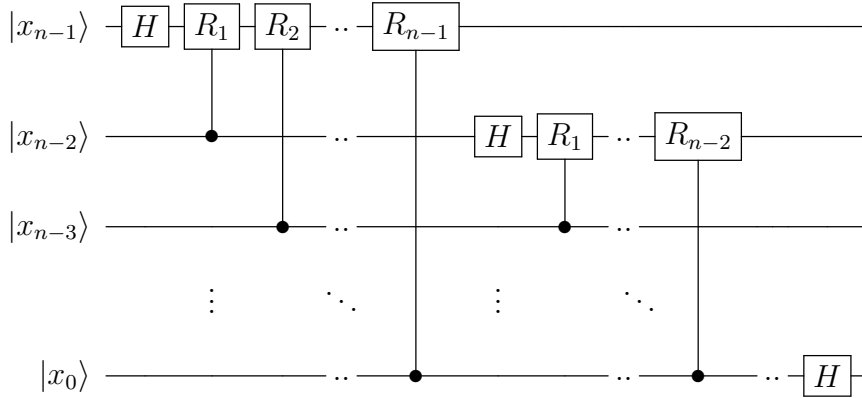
$|x_{n-1}\rangle$ $H$ $R_1$ $R_2$ $\cdots$ $R_{n-1}$

$|x_{n-2}\rangle$ $\cdots$ $H$ $R_1$ $\cdots$ $R_{n-2}$

$|x_{n-3}\rangle$ $\cdots$ $\cdots$

$\vdots$ $\ddots$ $\vdots$ $\ddots$

$|x_0\rangle$ $\cdots$ $\cdots$ $\cdots$ $H$